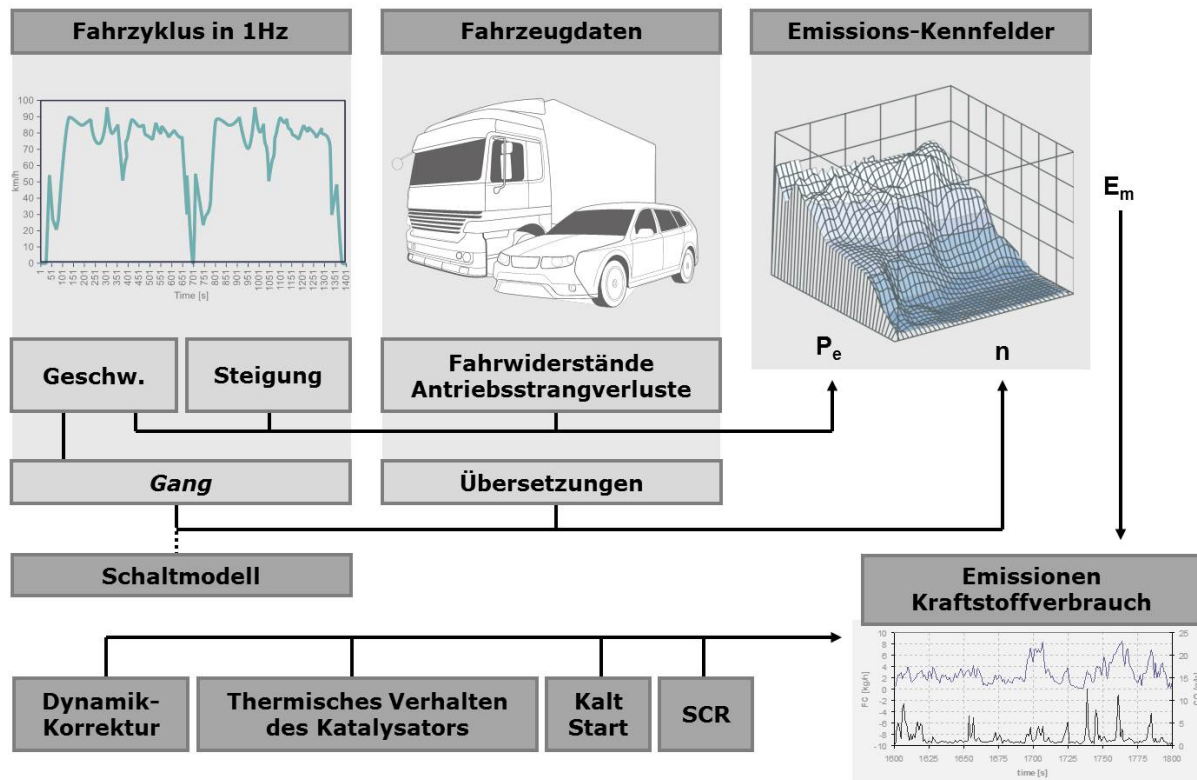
Fahrzyklus in 1Hz

Fahrzeugdaten

Emissions-Kennfelder

100
90
80
70
60
50
40
30
20
10
0

km/h

1 51 101 151 201 251 301 351 401 451 501 551 601 651 701 751 801 851 901 951 1001 1051 1101 1151 1201 1251 1301 1351 1401

Time [s]

$E_m$

$P_e$

n

Geschw.

Steigung

Fahrwiderstände Antriebsstrangverluste

Gang

Übersetzungen

Schaltmodell

Emissionen Kraftstoffverbrauch

10
8
6
4
2
0
-2
-4
-6
-8
-10

FC [kg/h]

25
20
15
10
5
0

1600 1625 1650 1675 1700 1725 1750 1775 1800

time [s]

Dynamik-Korrektur

Thermisches Verhalten des Katalysators

Kalt Start

SCR